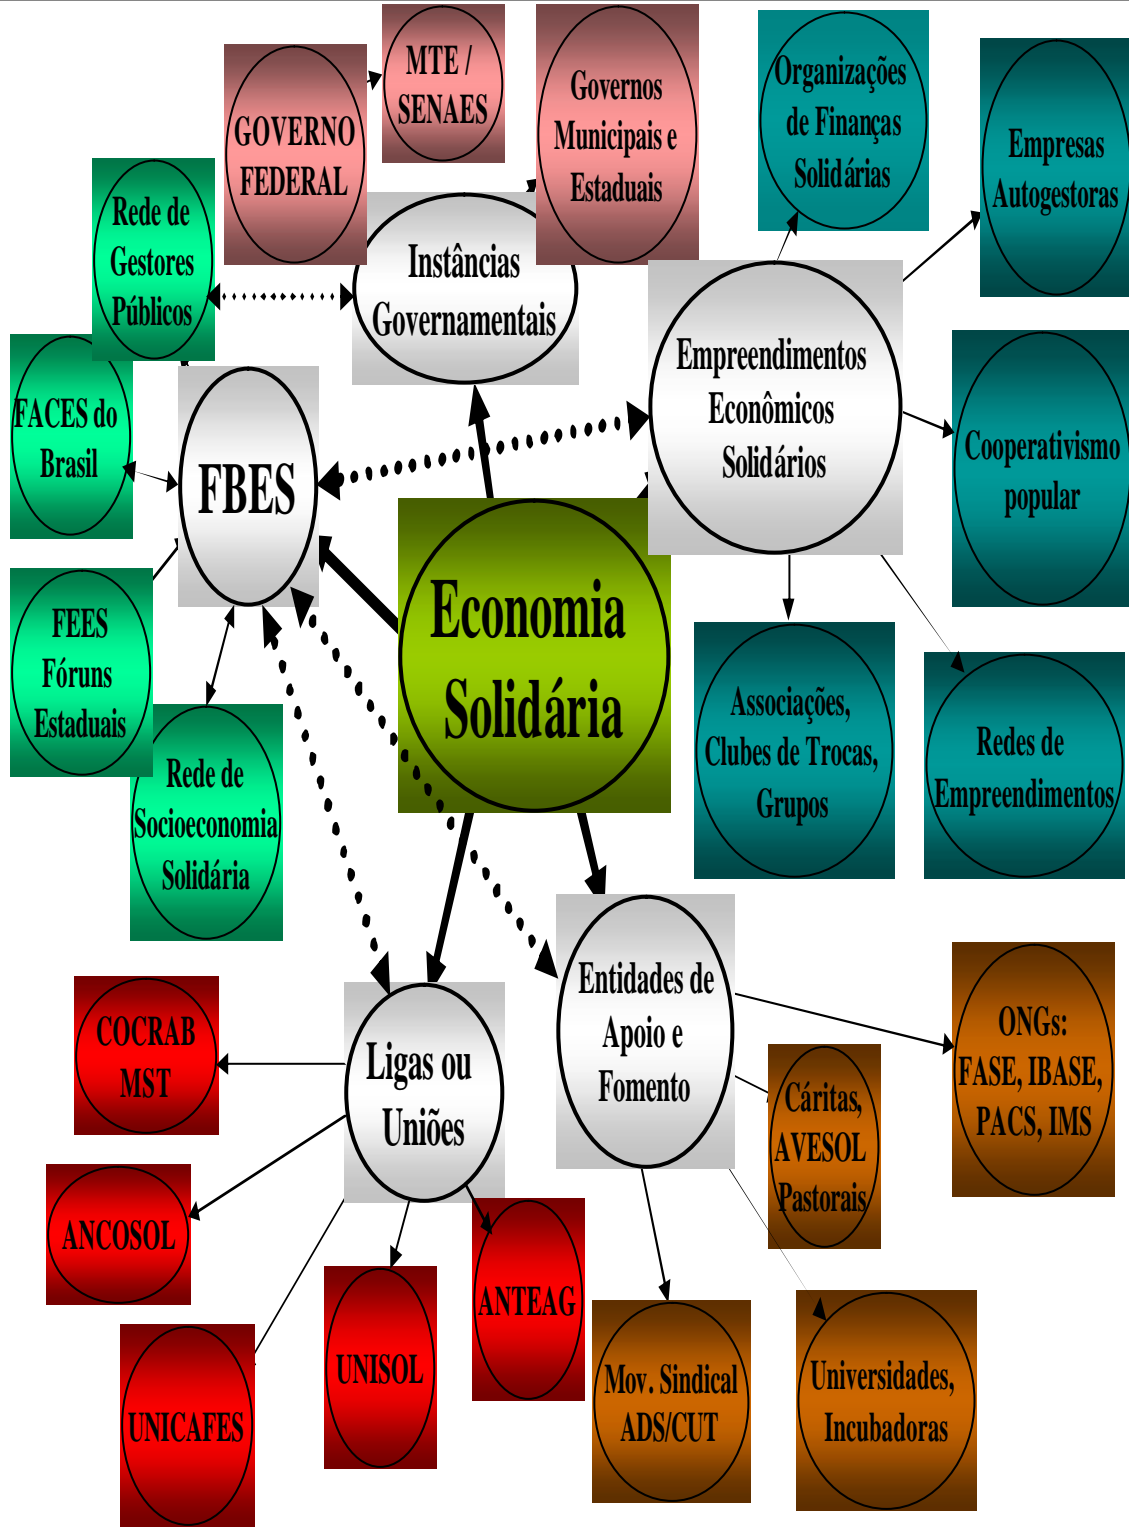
MTE / SENAES

GOVERNO FEDERAL

Governos Municipais e Estaduais

Organizações de Finanças Solidárias

Empresas Autogestoras

Rede de Gestores Públicos

Instâncias Governamentais

Empreendimentos Econômicos Solidários

FACES do Brasil

FBES

Cooperativismo popular

Economia Solidária

FEES Fóruns Estaduais

Associações, Clubes de Trocas, Grupos

Redes de Empreendimentos

Rede de Socioeconomia Solidária

Entidades de Apoio e Fomento

ONGs: FASE, IBASE, PACS, IMS

COCRAB MST

Ligas ou Uniões

Cáritas, AVESOL Pastorais

ANCOSOL

ANTEAG

UNISOL

UNICAFES

Mov. Sindical ADS/CUT

Universidades, Incubadoras